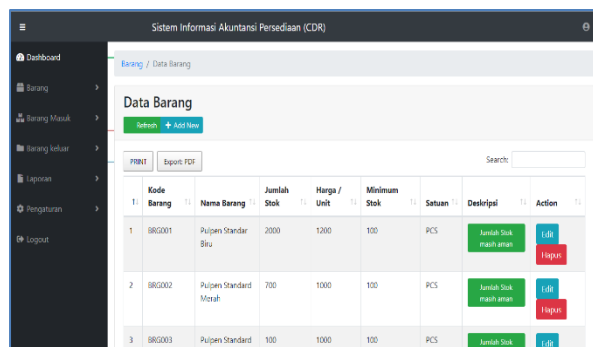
≡ Sistem Informasi Akuntansi Persediaan (CDR)

Dashboard
Barang
Barang Masuk
Barang keluar
Laporan
Pengaturan
Logout

Barang / Data Barang

Data Barang

Refresh + Add New

PRINT Export PDF

Search:

| No | Kode Barang | Nama Barang | Jumlah Stok | Harga / Unit | Minimum Stok | Satuan | Deskripsi | Action |
|---|---|---|---|---|---|---|---|---|
| 1 | BRG001 | Pulpen Standar Biru | 2000 | 1200 | 100 | PCS | Jumlah Stok masih aman | Edit Hapus |
| 2 | BRG002 | Pulpen Standard Merah | 700 | 1000 | 100 | PCS | Jumlah Stok masih aman | Edit Hapus |
| 3 | BRG003 | Pulpen Standard | 100 | 1000 | 100 | PCS | Jumlah Stok | Edit |